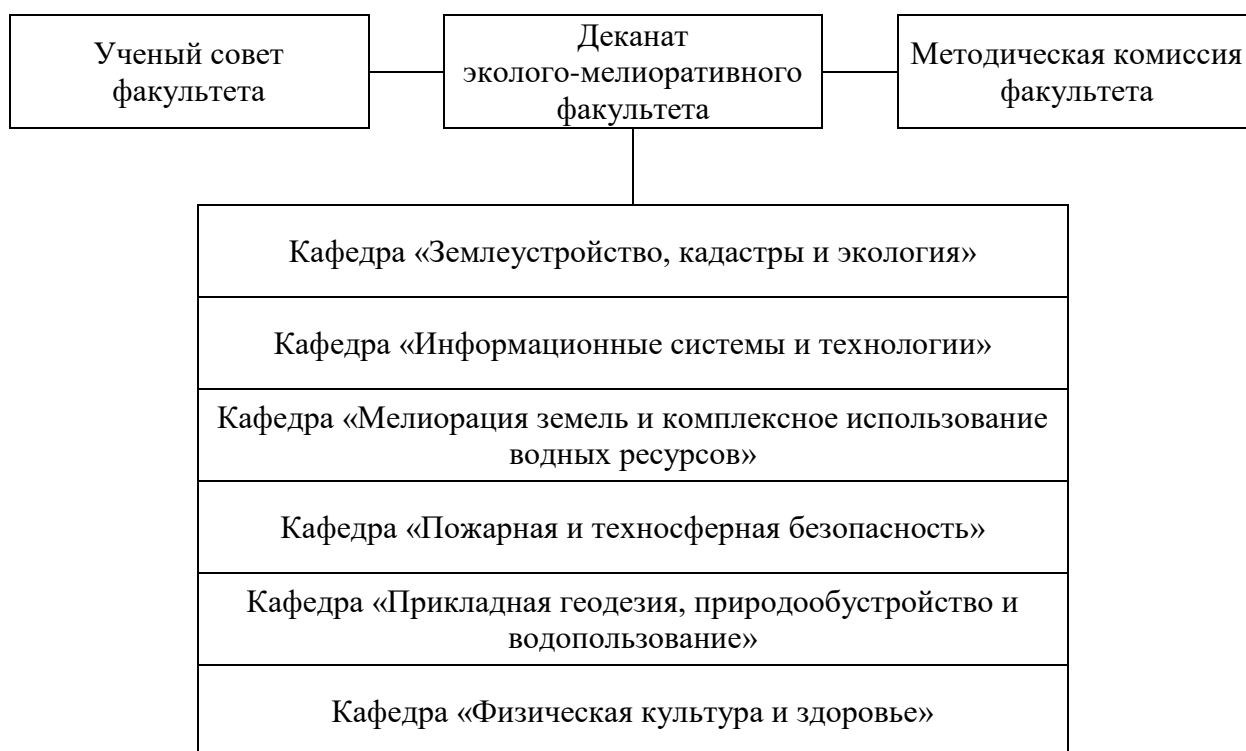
Ученый совет факультета

Деканат эколого-мелиоративного факультета

Методическая комиссия факультета

Кафедра «Землеустройство, кадастры и экология»

Кафедра «Информационные системы и технологии»

Кафедра «Мелиорация земель и комплексное использование водных ресурсов»

Кафедра «Пожарная и техносферная безопасность»

Кафедра «Прикладная геодезия, природообустройство и водопользование»

Кафедра «Физическая культура и здоровье»